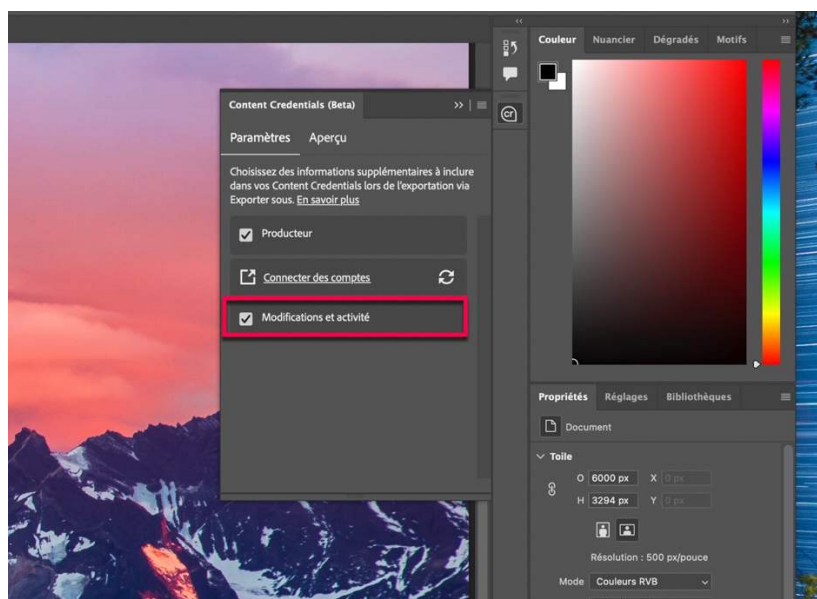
Content Credentials (Beta)

Paramètres Aperçu

Choisissez des informations supplémentaires à inclure dans vos Content Credentials lors de l'exportation via Exporter sous. En savoir plus

Producteur

Connecter des comptes

Modifications et activité

Couleur Nuancier Dégradés Motifs

Propriétés Réglages Bibliothèques

Document

Toile

O 6000 px X 0 px

H 3294 px Y 0 px

Résolution : 500 px/pouce

Mode Couleurs RVB